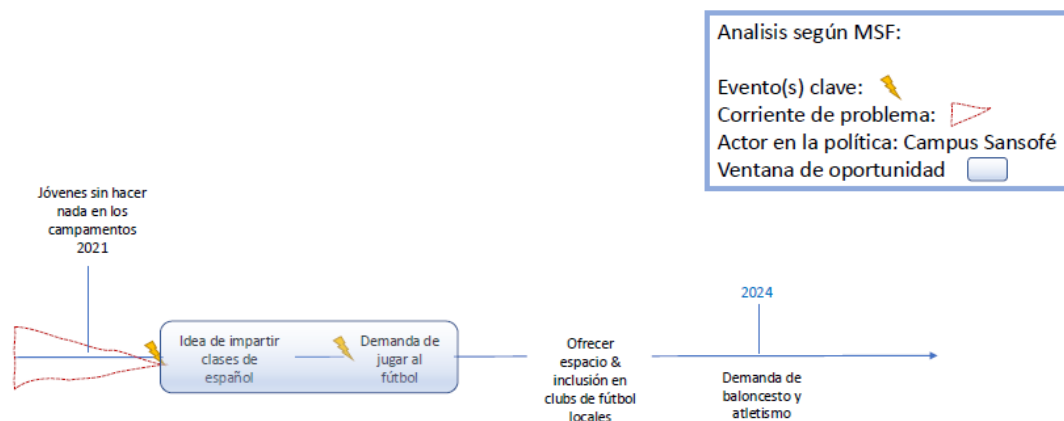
Analisis según MSF:

Evento(s) clave:
Corriente de problema:
Actor en la política: Campus Sansofé
Ventana de oportunidad

Jóvenes sin hacer nada en los campamentos 2021

Idea de impartir clases de español

Demanda de jugar al fútbol

Ofrecer espacio & inclusión en clubs de fútbol locales

2024

Demanda de baloncesto y atletismo